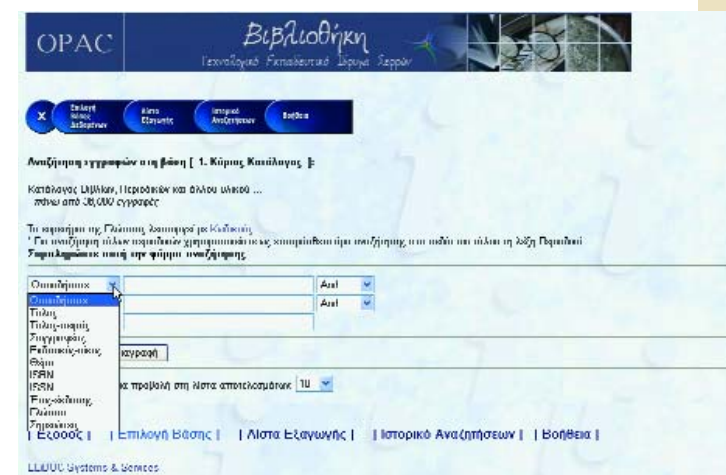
OPAC

Βιβλιοθήκη
Τεχνολογικό Εκπαιδευτικό Ίδρυμα Σερρών

Επιλογή Βάσης Δεδομένων | Λίστα Εξαγωγής | Ιστορικό Αναζητήσεων | Βοήθεια

Αναζήτηση εγγραφών στη βάση [ 1. Κύριος Κατάλογος ]:

Κατάλογος Βιβλίων, Περιοδικών και άλλου υλικού ... πάνω από 38,000 εγγραφές

Τα ορίσματα της Γλώσσας λειτουργούν με Κωδικούς
* Για αναζήτηση τίτλων περιοδικών χρησιμοποιείτε ως κατηγορία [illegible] αναζήτησης τον τίτλο και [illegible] λέξη Περιοδικό
Συμπληρώστε ποια την φόρμα αναζήτησης

Οποιοδήποτε | And
And

Οποιοδήποτε
Τίτλος
Τίτλος-ακριβής
Συγγραφέας
Ρηθησκείς-πίνακ
Θέμα
ISBN
ISSN
Έτος έκδοσης
Γλώσσα
Σημειώσεις

καγραφή

κα προβολή στη λίστα αποτελεσμάτων 10

| Έξοδος | | Επιλογή Βάσης | | Λίστα Εξαγωγής | | Ιστορικό Αναζητήσεων | | Βοήθεια |

LLDOC Systems & Services